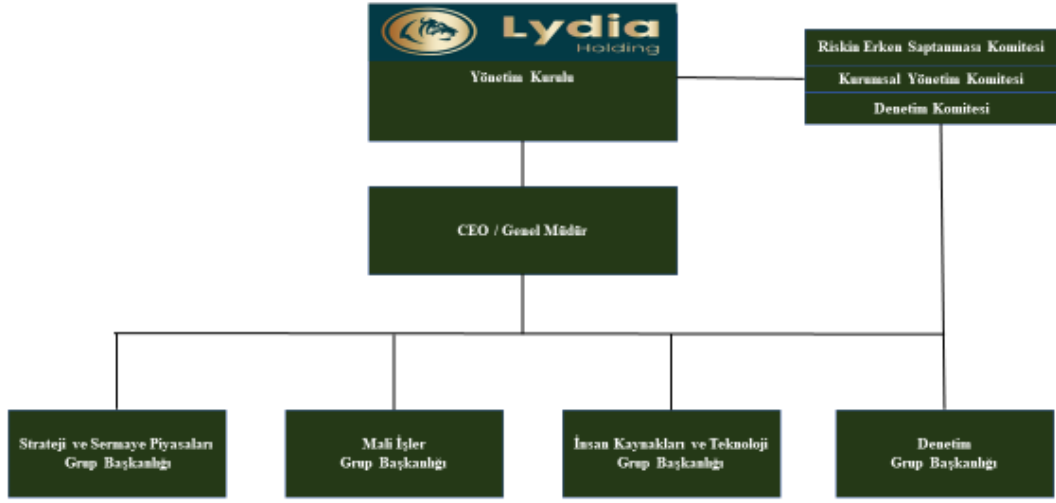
Lydia Holding

Yönetim Kurulu

Riskin Erken Saptanması Komitesi

Kurumsal Yönetim Komitesi

Denetim Komitesi

CEO / Genel Müdür

Strateji ve Sermaye Piyasaları Grup Başkanlığı

Mali İşler Grup Başkanlığı

İnsan Kaynakları ve Teknoloji Grup Başkanlığı

Denetim Grup Başkanlığı